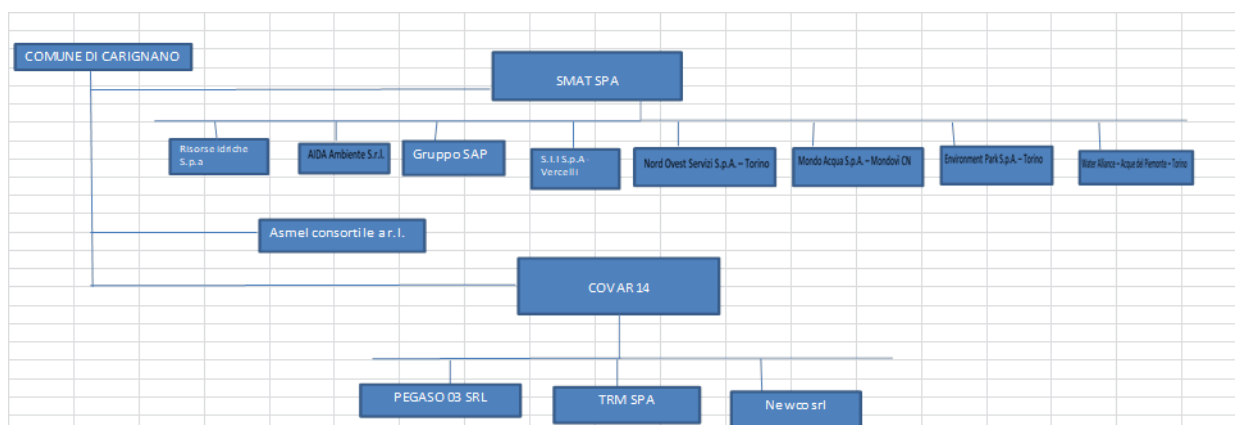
COMUNE DI CARIGNANO

SMAT SPA

Risorse idriche S.p.a

AIDA Ambiente S.r.l.

Gruppo SAP

S.I.I S.p.A- Vercelli

Nord Ovest Servizi S.p.A. – Torino

Mondo Acqua S.p.A. – Mondovi CN

Environment Park S.p.A. – Torino

Water Alliance – Acque del Piemonte – Torino

Asmel consortile a r.l.

COVAR 14

PEGASO 03 SRL

TRM SPA

Newco srl